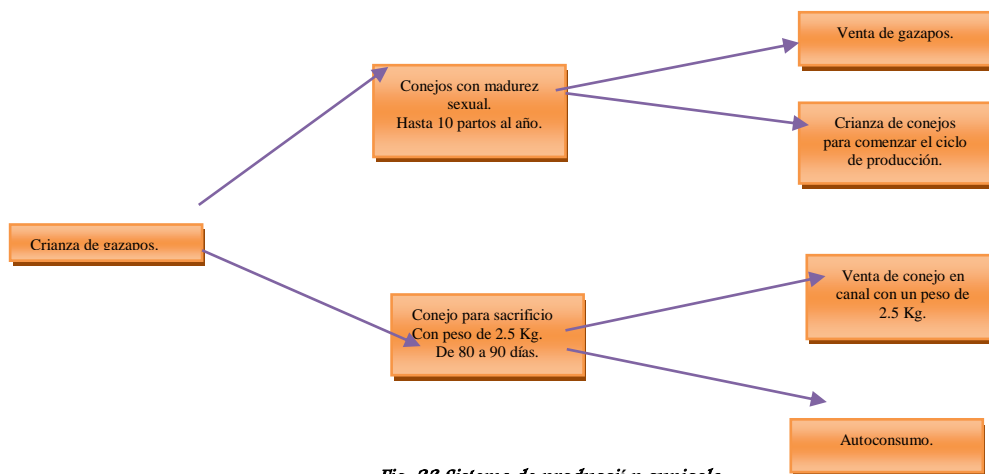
Crianza de gazapos.

Conejos con madurez sexual.
Hasta 10 partos al año.

Venta de gazapos.

Crianza de conejos para comenzar el ciclo de producción.

Conejo para sacrificio
Con peso de 2.5 Kg.
De 80 a 90 días.

Venta de conejo en canal con un peso de 2.5 Kg.

Autoconsumo.

Fig. 22 Sistema de producci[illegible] n cunicola